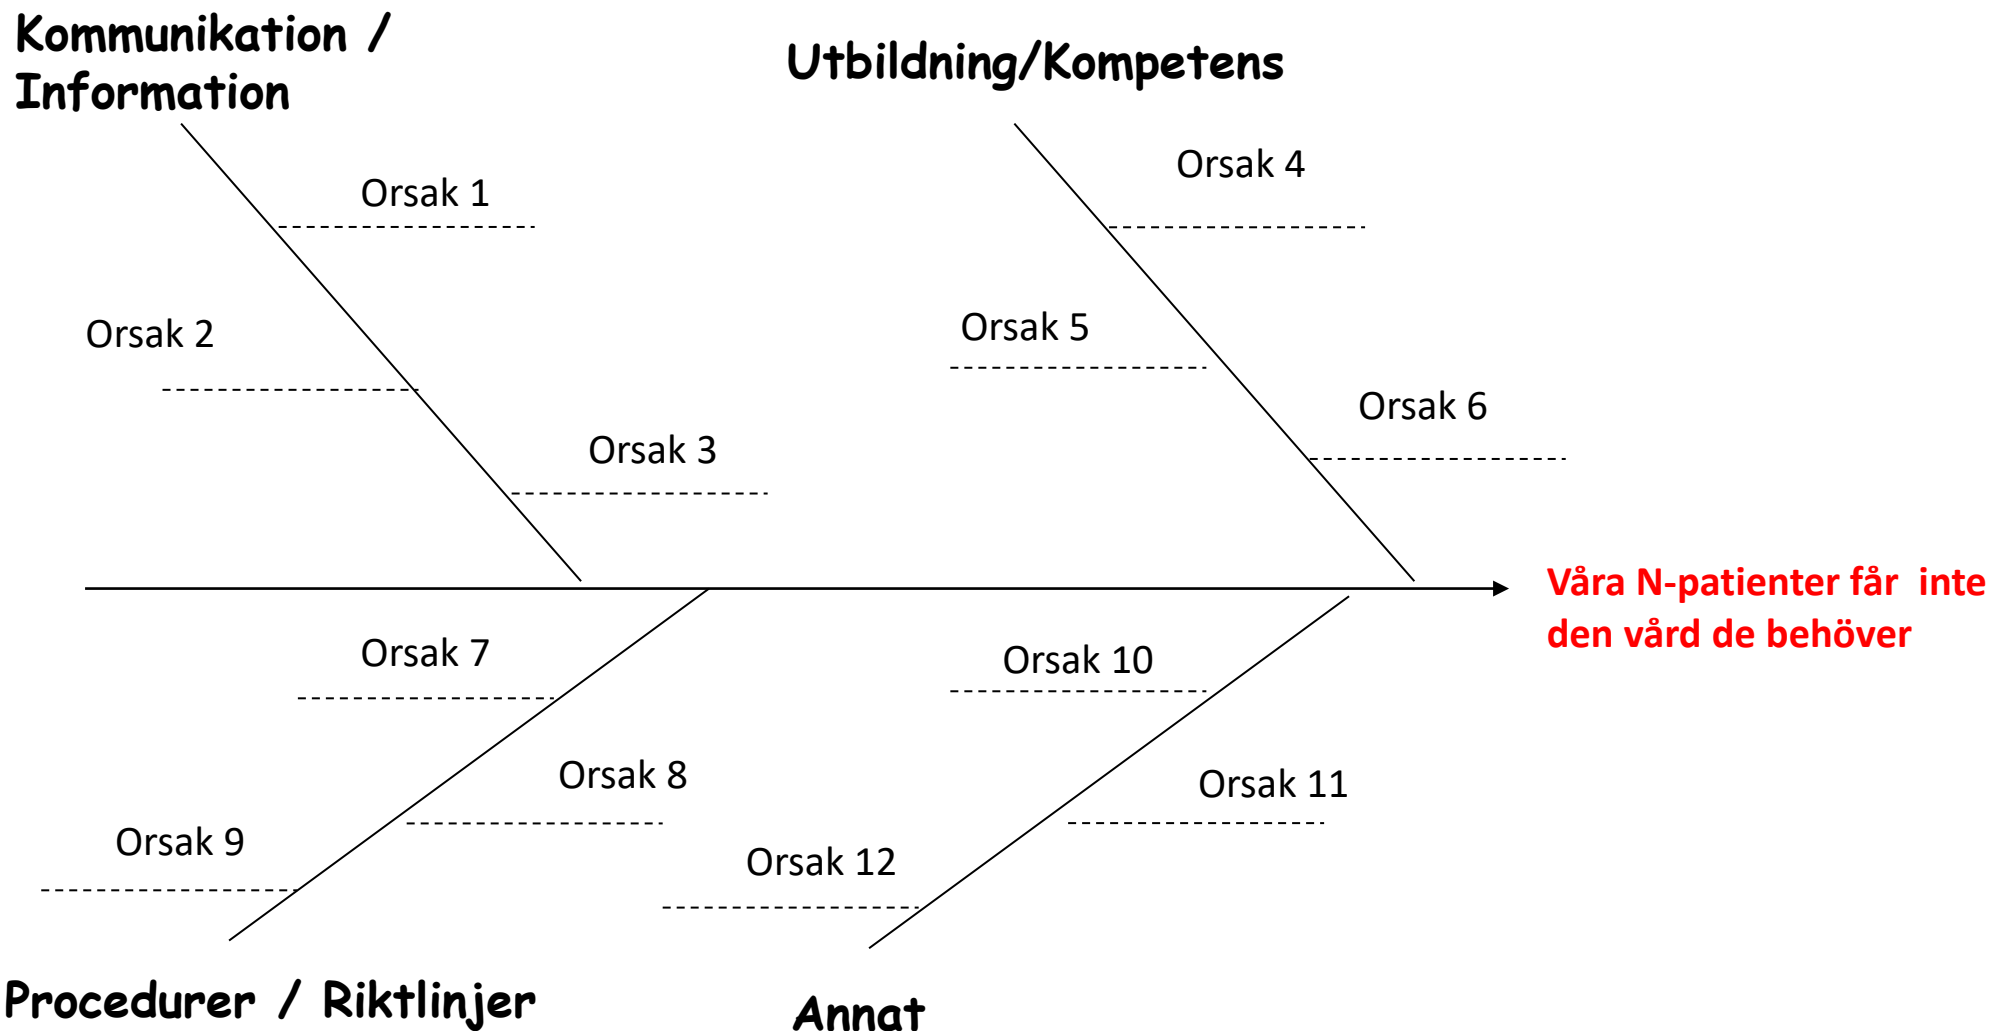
Kommunikation / Information

Utbildning/Kompetens

Orsak 1

Orsak 4

Orsak 2

Orsak 5

Orsak 6

Orsak 3

Våra N-patienter får inte den vård de behöver

Orsak 7

Orsak 10

Orsak 8

Orsak 11

Orsak 9

Orsak 12

Procedurer / Riktlinjer

Annat